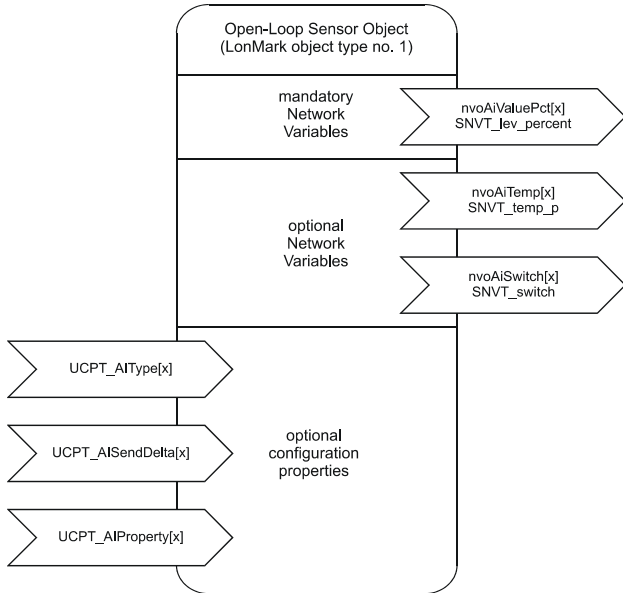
Open-Loop Sensor Object
(LonMark object type no. 1)

mandatory
Network
Variables

nvoAiValuePct[x]
SNVT_lev_percent

optional
Network
Variables

nvoAiTemp[x]
SNVT_temp_p

nvoAiSwitch[x]
SNVT_switch

UCPT_AIType[x]

UCPT_AISendDelta[x]

UCPT_AIProperty[x]

optional
configuration
properties